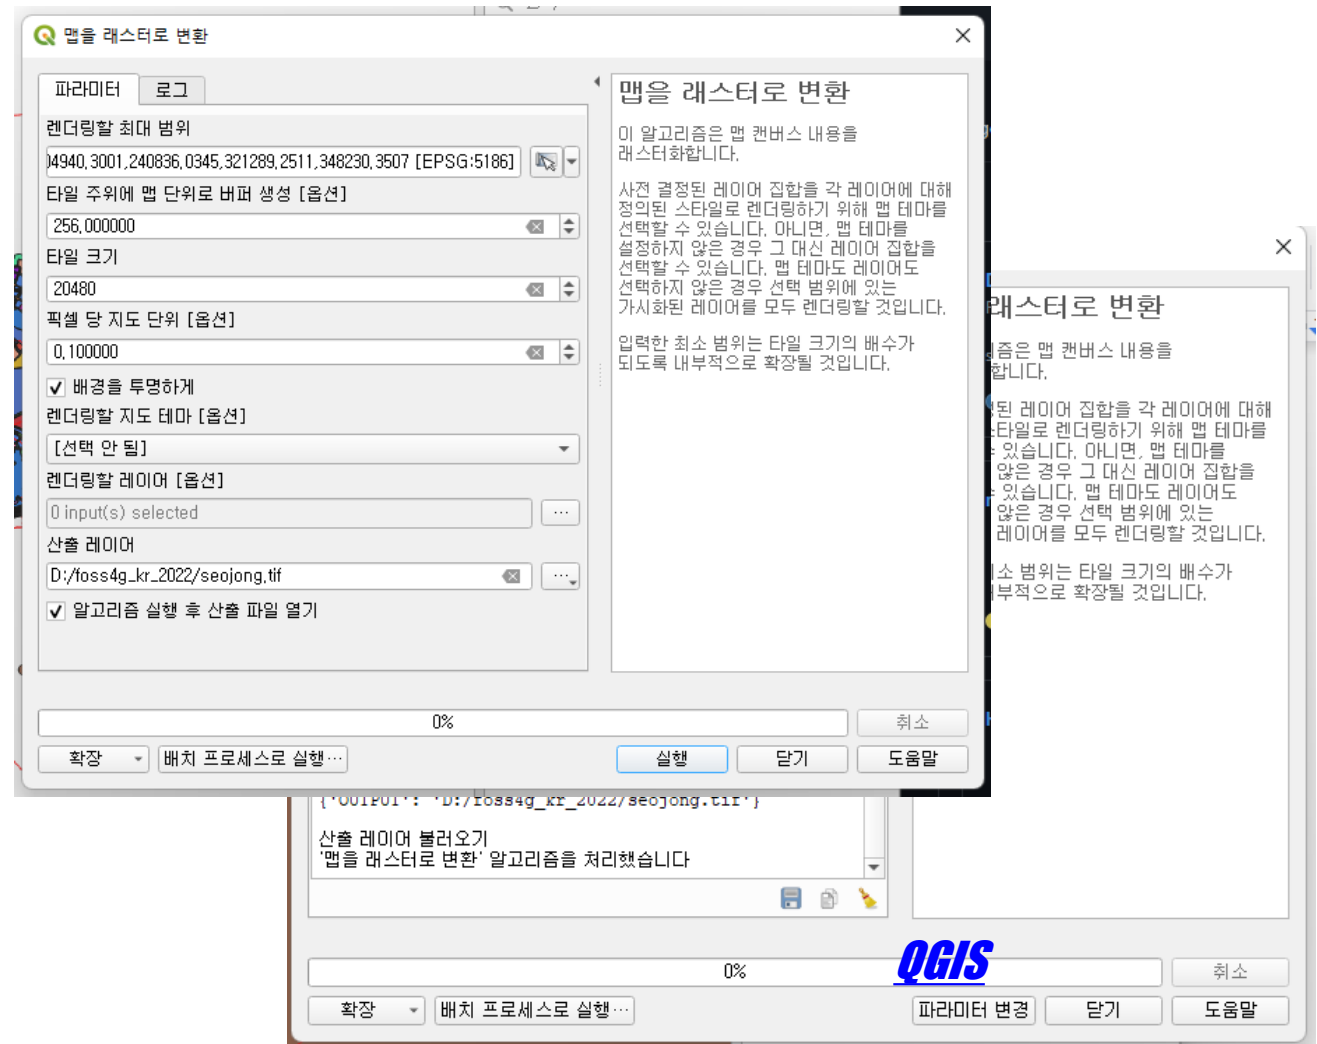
맵을 래스터로 변환

파라미터
로그

렌더링할 최대 범위
)4940.3001,240836.0345,321289.2511,348230.3507 [EPSG:5186]

타일 주위에 맵 단위로 버퍼 생성 [옵션]
256.000000

타일 크기
20480

픽셀 당 지도 단위 [옵션]
0.100000

배경을 투명하게

렌더링할 지도 테마 [옵션]
[선택 안 됨]

렌더링할 레이어 [옵션]
0 input(s) selected

산출 레이어
D:/foss4g_kr_2022/seojong.tif

알고리즘 실행 후 산출 파일 열기

맵을 래스터로 변환

이 알고리즘은 맵 캔버스 내용을 래스터화합니다.

사전 결정된 레이어 집합을 각 레이어에 대해 정의된 스타일로 렌더링하기 위해 맵 테마를 선택할 수 있습니다. 아니면, 맵 테마를 설정하지 않은 경우 그 대신 레이어 집합을 선택할 수 있습니다. 맵 테마도 레이어도 선택하지 않은 경우 선택 범위에 있는 가시화된 레이어를 모두 렌더링할 것입니다.

입력한 최소 범위는 타일 크기의 배수가 되도록 내부적으로 확장될 것입니다.

0%
취소
확장
배치 프로세스로 실행…
실행
닫기
도움말

래스터로 변환

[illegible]즘은 맵 캔버스 내용을 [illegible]합니다.

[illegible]된 레이어 집합을 각 레이어에 대해 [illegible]타일로 렌더링하기 위해 맵 테마를 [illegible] 있습니다. 아니면, 맵 테마를 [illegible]않은 경우 그 대신 레이어 집합을 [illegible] 있습니다. 맵 테마도 레이어도 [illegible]않은 경우 선택 범위에 있는 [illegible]레이어를 모두 렌더링할 것입니다.

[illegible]소 범위는 타일 크기의 배수가 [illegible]부적으로 확장될 것입니다.

{'OUTPUT': 'D:/foss4g_kr_2022/seojong.tif'}

산출 레이어 불러오기
'맵을 래스터로 변환' 알고리즘을 처리했습니다

QGIS

0%
취소
확장
배치 프로세스로 실행…
파라미터 변경
닫기
도움말